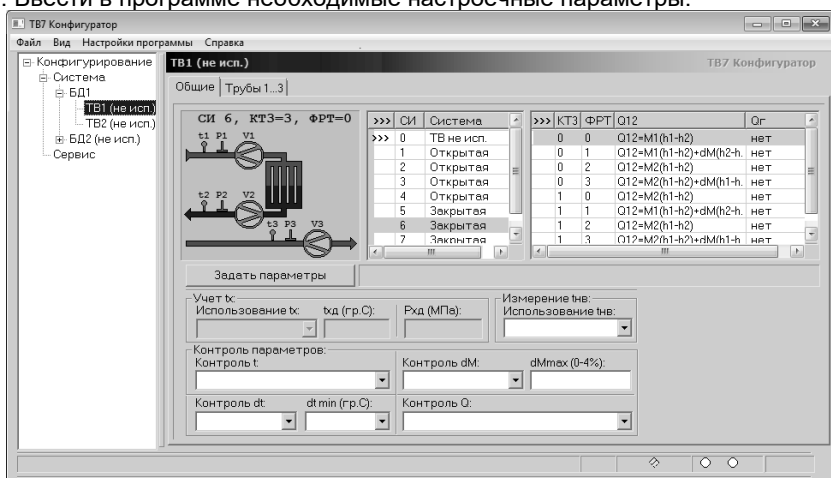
. Ввести в программе необходимые настроечные параметры.

ТВ7 Конфигуратор

Файл Вид Настройки программы Справка

Конфигурирование
Система
БД1
ТВ1 (не исп.)
ТВ2 (не исп.)
БД2 (не исп.)
Сервис

ТВ1 (не исп.)
ТВ7 Конфигуратор

Общие | Трубы 1...3

СИ 6, КТЗ=3, ФРТ=0
t1 P1 V1
t2 P2 V2
t3 P3 V3

| >>> | СИ | Система |
|---|---|---|
| >>> | 0 | ТВ не исп. |
| | 1 | Открытая |
| | 2 | Открытая |
| | 3 | Открытая |
| | 4 | Открытая |
| | 5 | Закрытая |
| | 6 | Закрытая |
| | 7 | Закрытая |

| >>> | КТЗ | ФРТ | Q12 | Qг |
|---|---|---|---|---|
| | 0 | 0 | Q12=M1(h1-h2) | нет |
| | 0 | 1 | Q12=M1(h1-h2)+dM(h2-h. | нет |
| | 0 | 2 | Q12=M2(h1-h2) | нет |
| | 0 | 3 | Q12=M2(h1-h2)+dM(h1-h. | нет |
| | 1 | 0 | Q12=M2(h1-h2) | нет |
| | 1 | 1 | Q12=M1(h1-h2)+dM(h2-h. | нет |
| | 1 | 2 | Q12=M2(h1-h2) | нет |
| | 1 | 3 | Q12=M2(h1-h2)+dM(h1-h | нет |

Задать параметры

Учет tх:
Использование tх: tхд (гр.С): Рхд (МПа):

Измерение tнв:
Использование tнв:

Контроль параметров:
Контроль t:
Контроль dM:
dMmax (0-4%):
Контроль dt:
dt min (гр.С):
Контроль Q: